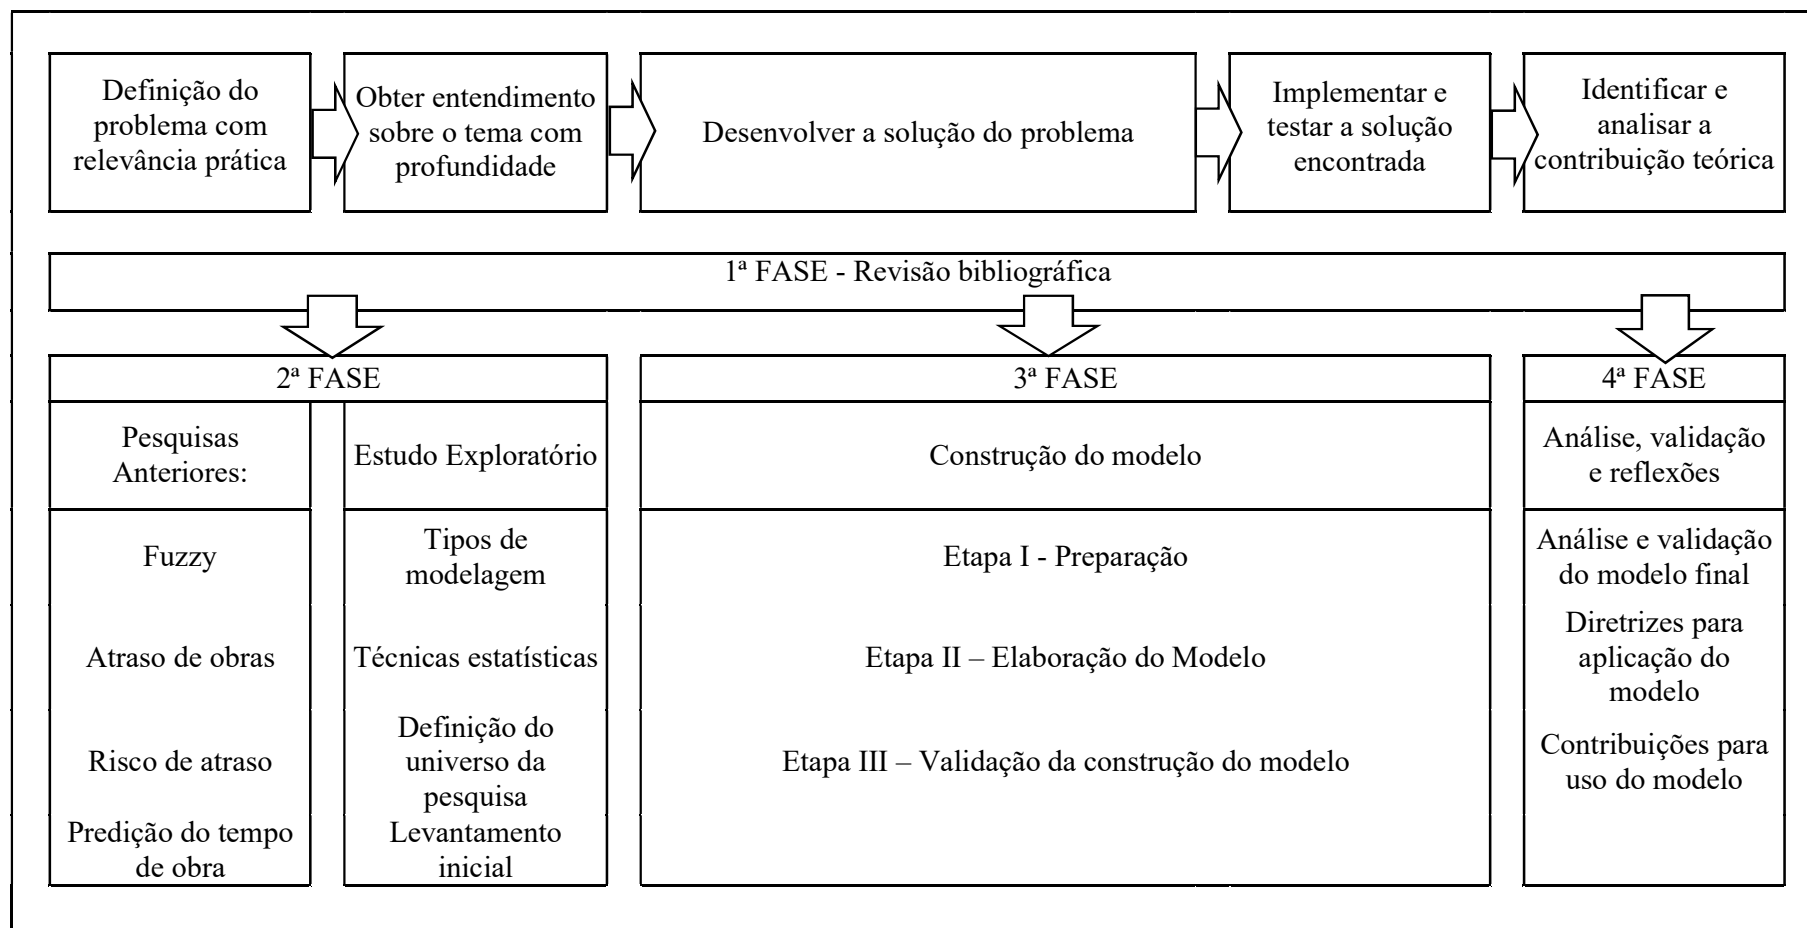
Definição do problema com relevância prática

Obter entendimento sobre o tema com profundidade

Desenvolver a solução do problema

Implementar e testar a solução encontrada

Identificar e analisar a contribuição teórica

1ª FASE - Revisão bibliográfica

2ª FASE

Pesquisas Anteriores:

Fuzzy

Atraso de obras

Risco de atraso

Predição do tempo de obra

Estudo Exploratório

Tipos de modelagem

Técnicas estatísticas

Definição do universo da pesquisa

Levantamento inicial

3ª FASE

Construção do modelo

Etapa I - Preparação

Etapa II – Elaboração do Modelo

Etapa III – Validação da construção do modelo

4ª FASE

Análise, validação e reflexões

Análise e validação do modelo final

Diretrizes para aplicação do modelo

Contribuições para uso do modelo